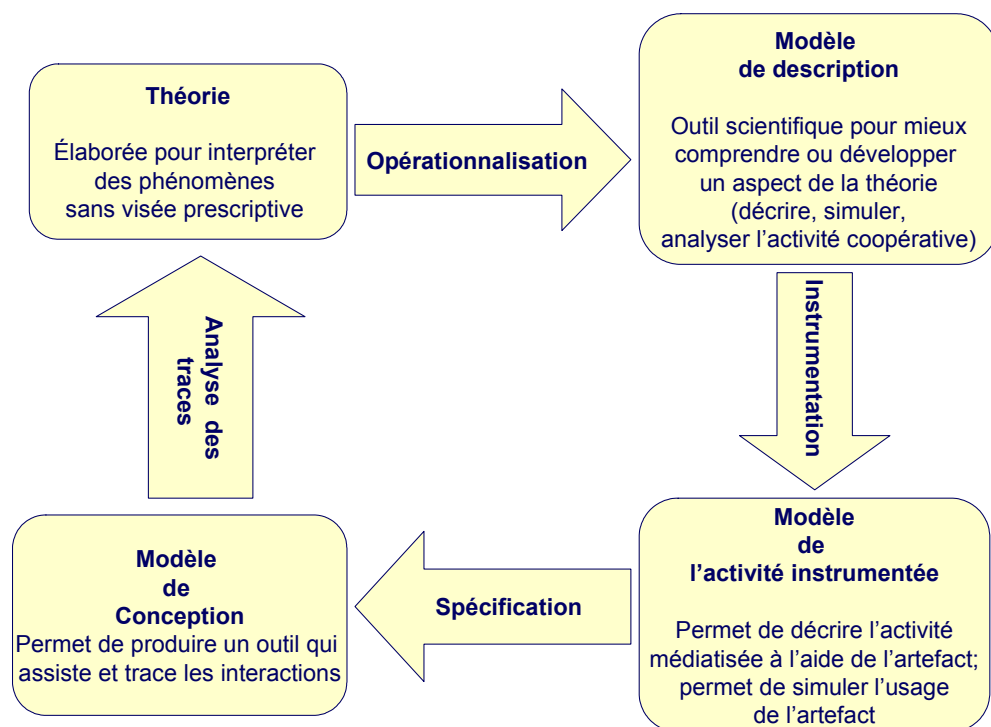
Théorie

Élaborée pour interpréter des phénomènes sans visée prescriptive

Opérationnalisation

Modèle de description

Outil scientifique pour mieux comprendre ou développer un aspect de la théorie (décrire, simuler, analyser l'activité coopérative)

Instrumentation

Modèle de l'activité instrumentée

Permet de décrire l'activité médiatisée à l'aide de l'artefact; permet de simuler l'usage de l'artefact

Spécification

Modèle de Conception
Permet de produire un outil qui assiste et trace les interactions

Analyse des traces